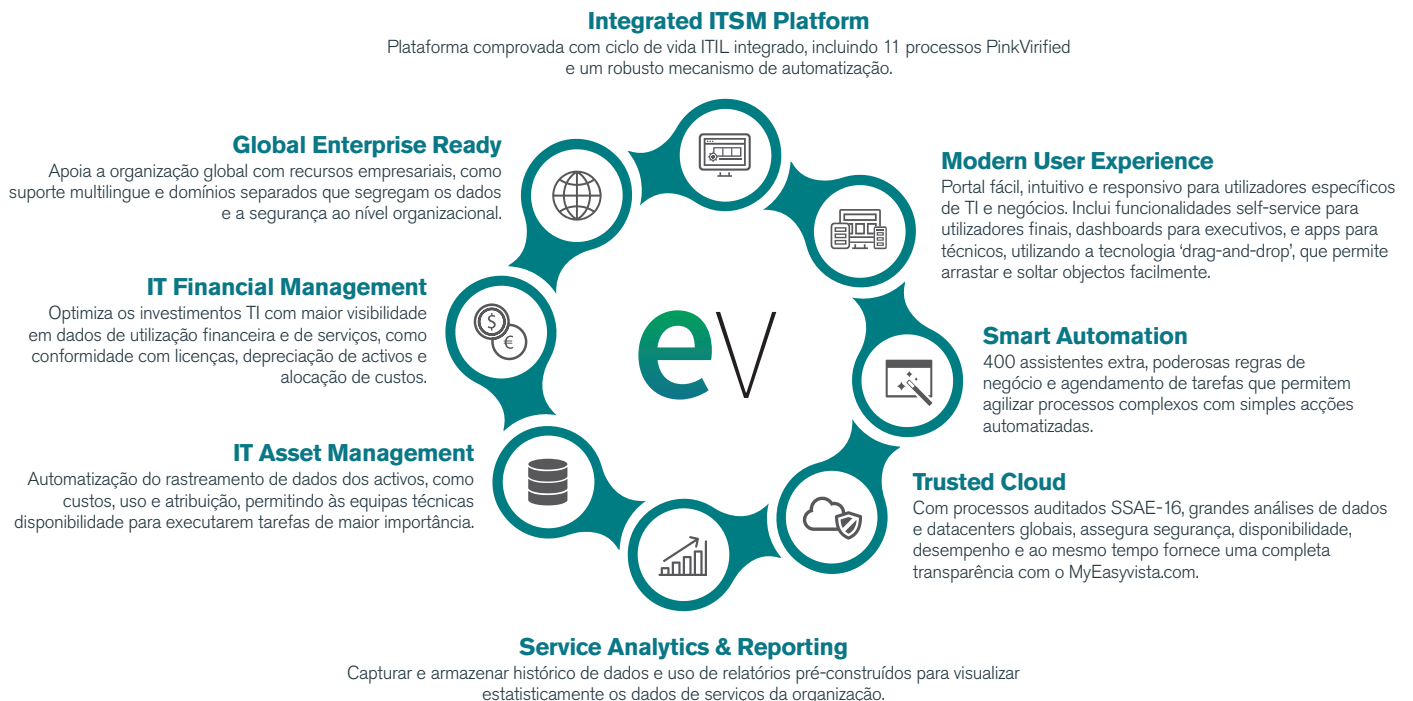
Integrated ITSM Platform
Plataforma comprovada com ciclo de vida ITIL integrado, incluindo 11 processos PinkVirified e um robusto mecanismo de automatização.

Global Enterprise Ready
Apoia a organização global com recursos empresariais, como suporte multilingue e domínios separados que segregam os dados e a segurança ao nível organizacional.

Modern User Experience
Portal fácil, intuitivo e responsivo para utilizadores específicos de TI e negócios. Inclui funcionalidades self-service para utilizadores finais, dashboards para executivos, e apps para técnicos, utilizando a tecnologia 'drag-and-drop', que permite arrastar e soltar objectos facilmente.

IT Financial Management
Optimiza os investimentos TI com maior visibilidade em dados de utilização financeira e de serviços, como conformidade com licenças, depreciação de activos e alocação de custos.

eV

Smart Automation
400 assistentes extra, poderosas regras de negócio e agendamento de tarefas que permitem agilizar processos complexos com simples acções automatizadas.

IT Asset Management
Automatização do rastreamento de dados dos activos, como custos, uso e atribuição, permitindo às equipas técnicas disponibilidade para executarem tarefas de maior importância.

Trusted Cloud
Com processos auditados SSAE-16, grandes análises de dados e datacenters globais, assegura segurança, disponibilidade, desempenho e ao mesmo tempo fornece uma completa transparência com o MyEasyvista.com.

Service Analytics & Reporting
Capturar e armazenar histórico de dados e uso de relatórios pré-construídos para visualizar estatisticamente os dados de servicos da organização.